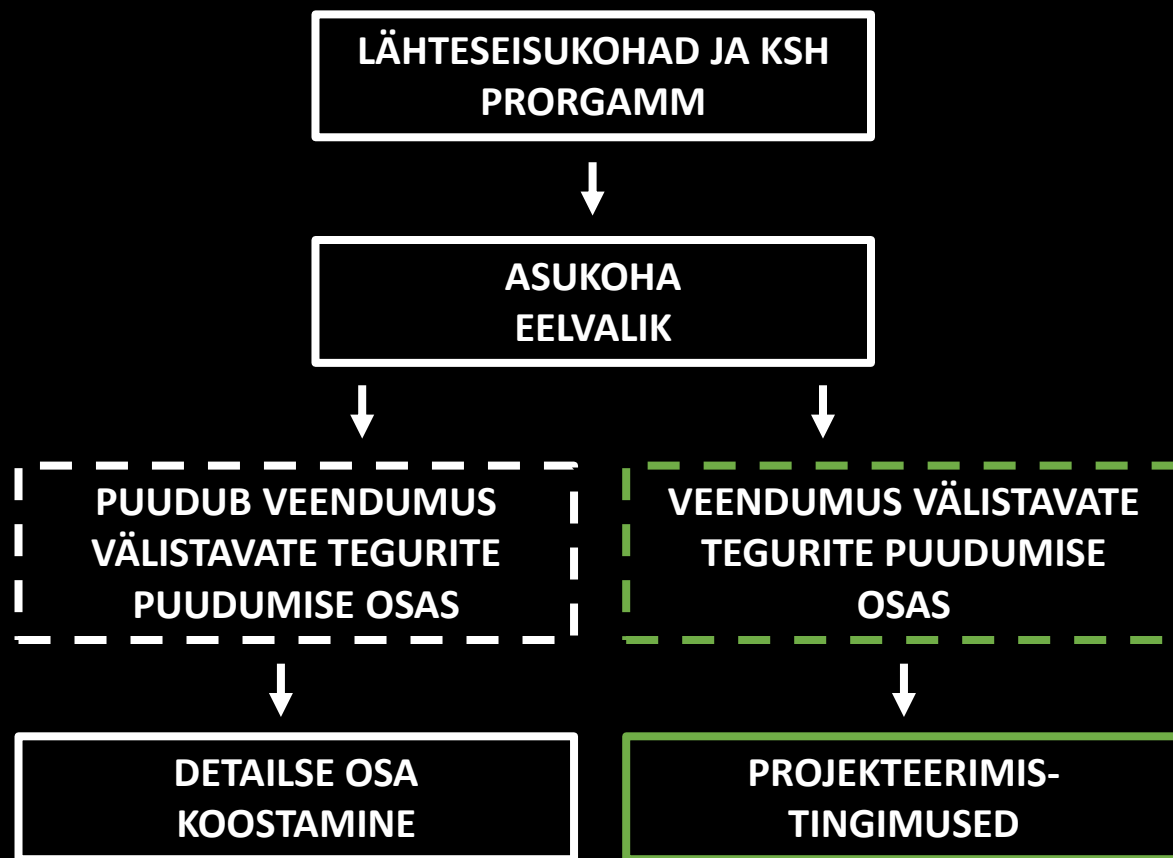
LÄHTESEISUKOHAD JA KSH PRORGAMM

ASUKOHA EELVALIK

PUUDUB VEENDUMUS VÄLISTAVATE TEGURITE PUUDUMISE OSAS

VEENDUMUS VÄLISTAVATE TEGURITE PUUDUMISE OSAS

DETAILSE OSA KOOSTAMINE

PROJEKTEERIMIS-TINGIMUSED